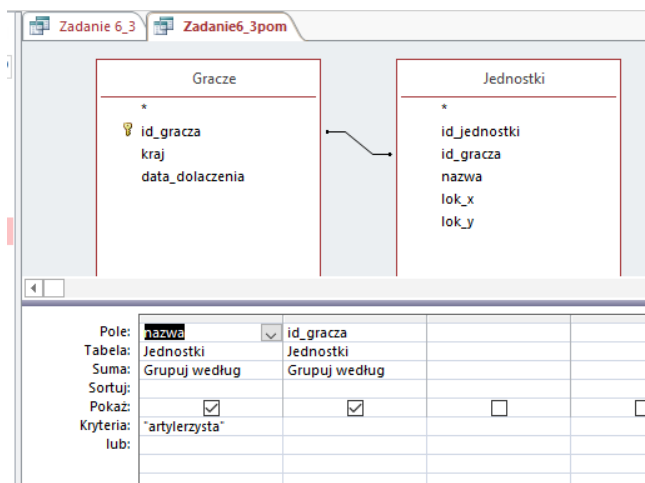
Zadanie 6_3
Zadanie6_3pom

Gracze
*
id_gracza
kraj
data_dolaczenia

Jednostki
*
id_jednostki
id_gracza
nazwa
lok_x
lok_y

| | | | | |
|---|---|---|---|---|
| Pole: | nazwa | id_gracza | | |
| Tabela: | Jednostki | Jednostki | | |
| Suma: | Grupuj według | Grupuj według | | |
| Sortuj: | | | | |
| Pokaż: | ☑ | ☑ | ☐ | ☐ |
| Kryteria: | "artylerzysta" | | | |
| lub: | | | | |